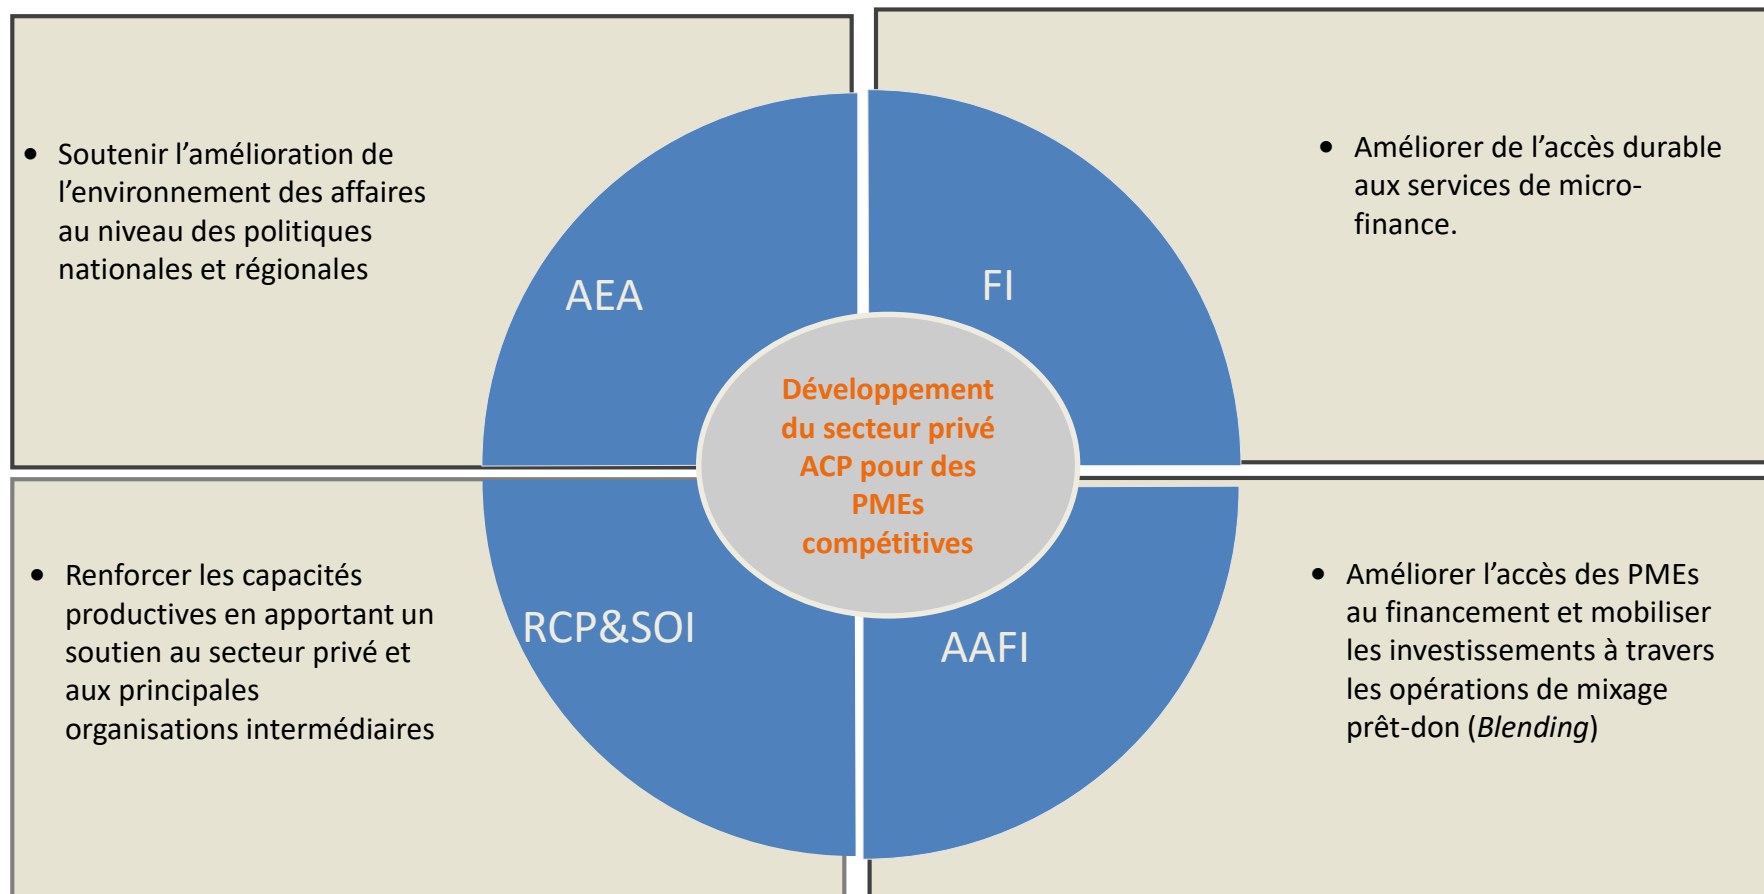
• Soutenir l'amélioration de l'environnement des affaires au niveau des politiques nationales et régionales

AEA

FI

• Améliorer de l'accès durable aux services de micro-finance.

Développement du secteur privé ACP pour des PMEs compétitives

• Renforcer les capacités productives en apportant un soutien au secteur privé et aux principales organisations intermédiaires

RCP&SOI

AAFI

• Améliorer l'accès des PMEs au financement et mobiliser les investissements à travers les opérations de mixage prêt-don (*Blending*)